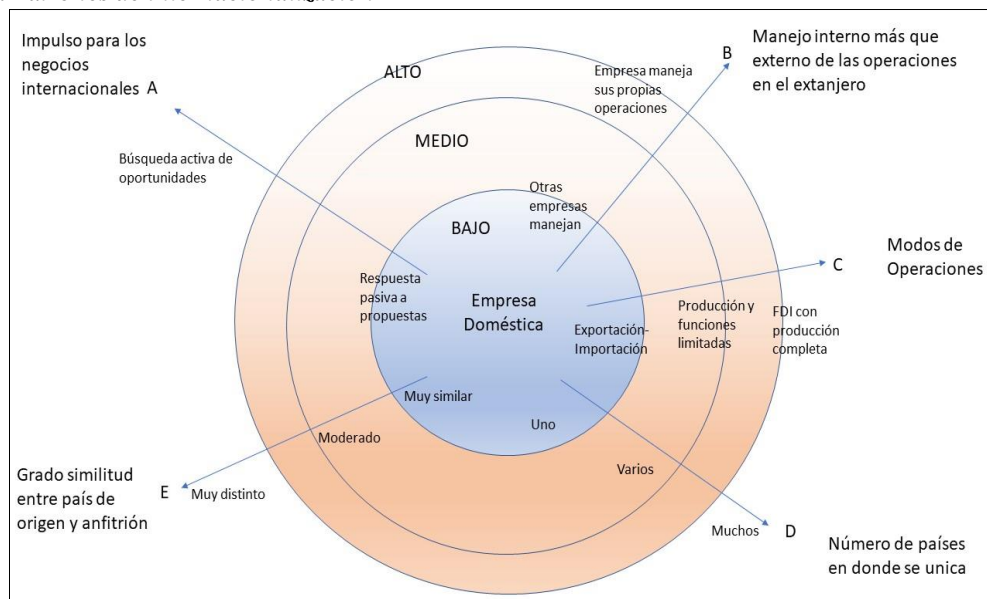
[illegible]

Impulso para los negocios internacionales A

ALTO

B

Manejo interno más que externo de las operaciones en el extanjero

Empresa maneja sus propias operaciones

MEDIO

Búsqueda activa de oportunidades

Otras empresas manejan

BAJO

C

Modos de Operaciones

Respuesta pasiva a propuestas

Empresa Doméstica

Exportación-Importación

Producción y funciones limitadas

FDI con producción completa

Muy similar

Uno

Moderado

Varios

Grado similitud entre país de origen y anfitrión

E

Muy distinto

Muchos

D

Número de países en donde se unica